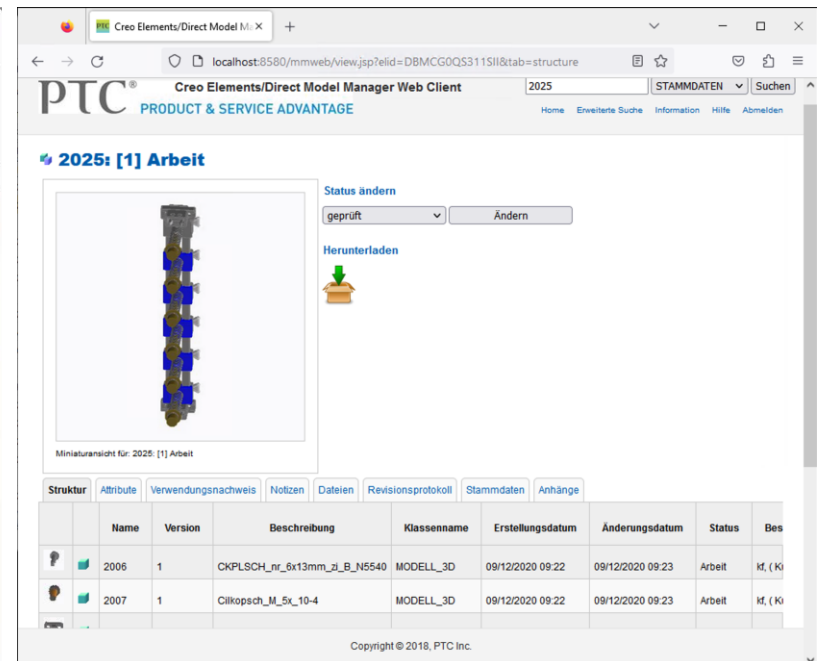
Creo Elements/Direct Model Ma ×

+

localhost:8580/mmweb/view.jsp?elid=DBMCG0QS311SII&tab=structure

PTC®

Creo Elements/Direct Model Manager Web Client

PRODUCT & SERVICE ADVANTAGE

2025

STAMMDATEN

Suchen

Home Erweiterte Suche Information Hilfe Abmelden

2025: [1] Arbeit

Status ändern

geprüft

Ändern

Herunterladen

Miniaturansicht für: 2025: [1] Arbeit

Struktur Attribute Verwendungsnachweis Notizen Dateien Revisionsprotokoll Stammdaten Anhänge

| | | Name | Version | Beschreibung | Klassenname | Erstellungsdatum | Änderungsdatum | Status | Bes |
|---|---|---|---|---|---|---|---|---|---|
| | | 2006 | 1 | CKPLSCH_nr_6x13mm_zi_B_N5540 | MODELL_3D | 09/12/2020 09:22 | 09/12/2020 09:23 | Arbeit | kf, ( Ki |
| | | 2007 | 1 | Cilkopsch_M_5x_10-4 | MODELL_3D | 09/12/2020 09:22 | 09/12/2020 09:23 | Arbeit | kf, ( Ki |

Copyright © 2018, PTC Inc.